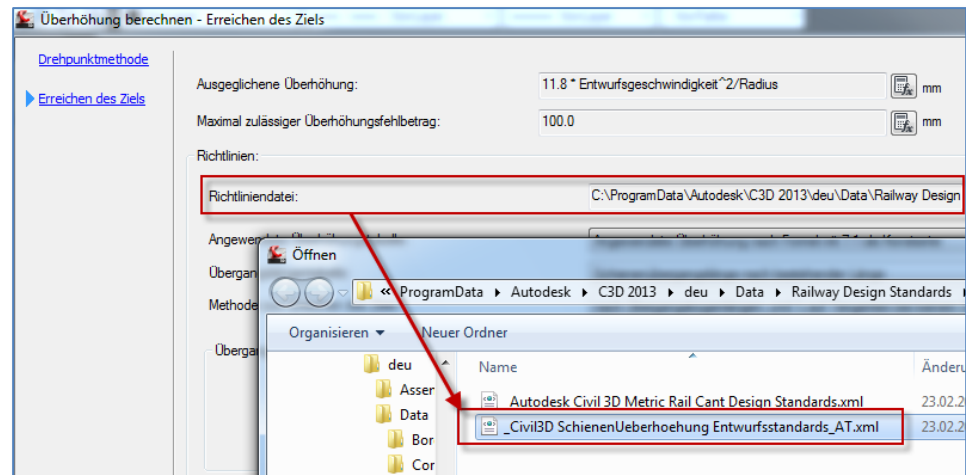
Überhöhung berechnen - Erreichen des Ziels

Drehpunktmethode

Erreichen des Ziels

Ausgeglichene Überhöhung: 11.8 * Entwurfsgeschwindigkeit^2/Radius mm

Maximal zulässiger Überhöhungsfehlbetrag: 100.0 mm

Richtlinien:

Richtliniendatei: C:\ProgramData\Autodesk\C3D 2013\deu\Data\Railway Design

Angewe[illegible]

Übergan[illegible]

Methode

Übergan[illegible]

Öffnen

« ProgramData ▸ Autodesk ▸ C3D 2013 ▸ deu ▸ Data ▸ Railway Design Standards ▸

Organisieren ▾ Neuer Ordner

deu
Asser
Data
Bor
Cor

Name | Änderu

Autodesk Civil 3D Metric Rail Cant Design Standards.xml 23.02.2

_Civil3D SchienenUeberhoehung Entwurfsstandards_AT.xml 23.02.2